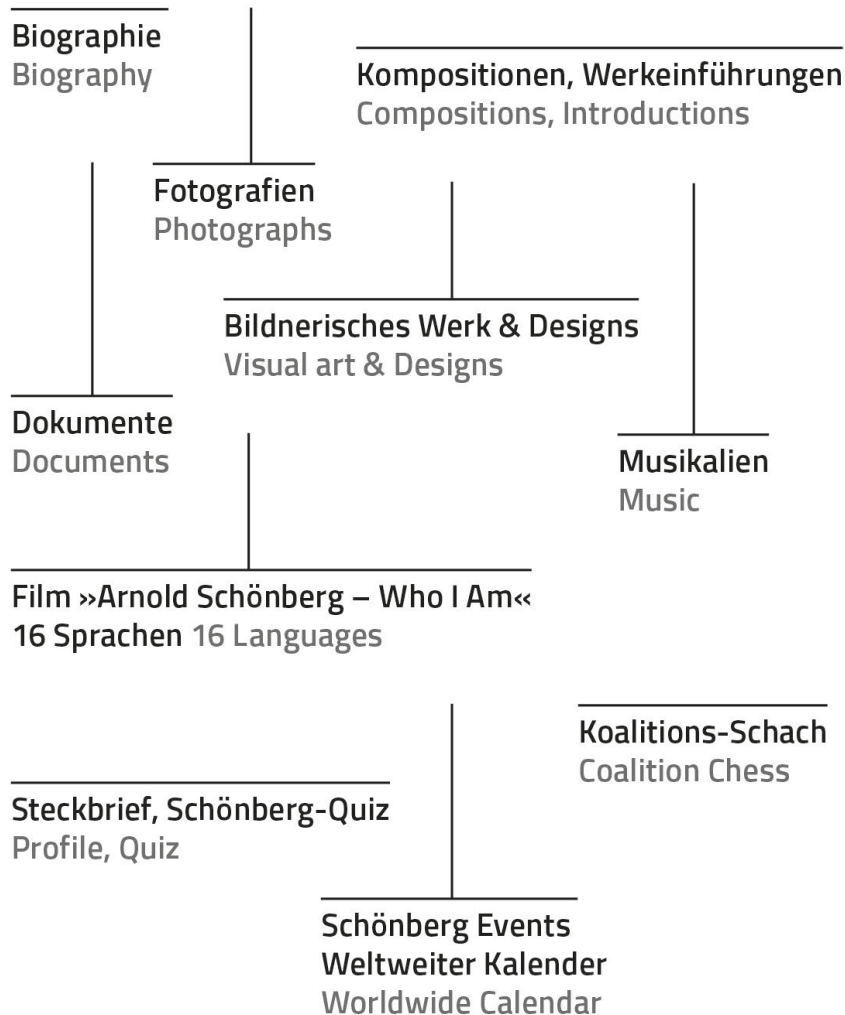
Biographie
Biography

Kompositionen, Werkeinführungen
Compositions, Introductions

Fotografien
Photographs

Bildnerisches Werk & Designs
Visual art & Designs

Dokumente
Documents

Musikalien
Music

Film »Arnold Schönberg – Who I Am«
16 Sprachen 16 Languages

Koalitions-Schach
Coalition Chess

Steckbrief, Schönberg-Quiz
Profile, Quiz

Schönberg Events
Weltweiter Kalender
Worldwide Calendar